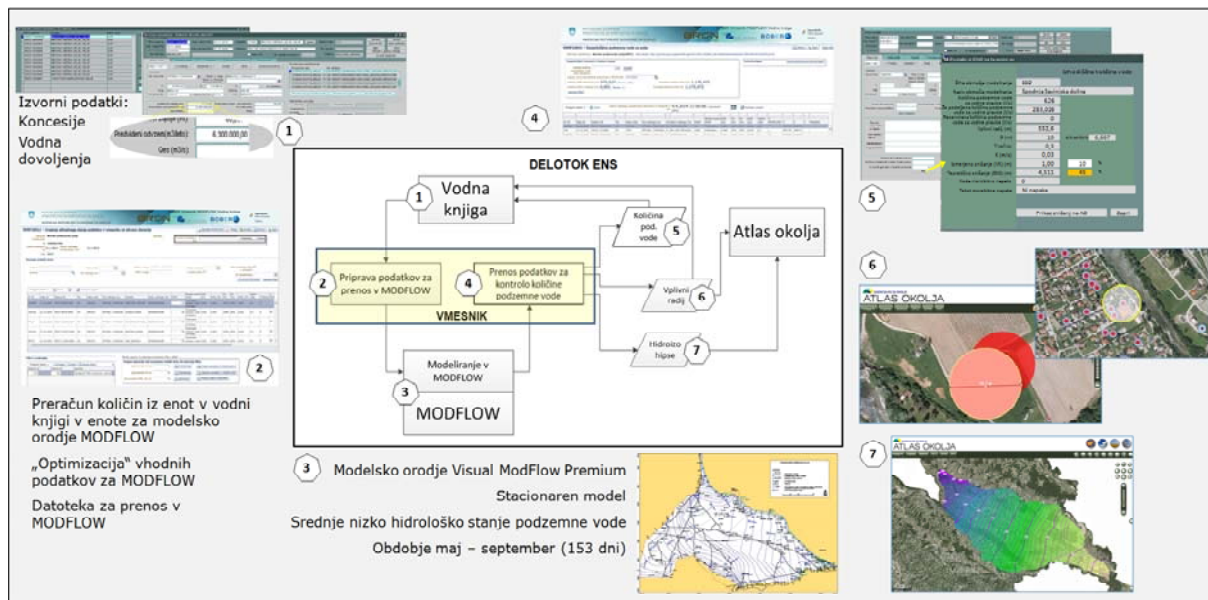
Izvorni podatki:
Koncesije
Vodna dovoljenja

Predvideni odvzem (m3/leto): 6.500.000,00
Qes (m3/s):

1

4

5

6

7

DELOTOK ENS

1 Vodna knjiga

2 Priprava podatkov za prenos v MODFLOW

4 Prenos podatkov za kontrolo količine podzemne vode

VMESNIK

Količina pod. vode 5

Vplivni radij 6

Hidroizo hipse 7

Atlas okolja

Modeliranje v MODFLOW

3 MODFLOW

2

Preračun količin iz enot v vodni knjigi v enote za modelsko orodje MODFLOW

„Optimizacija" vhodnih podatkov za MODFLOW

Datoteka za prenos v MODFLOW

3 Modelsko orodje Visual ModFlow Premium

Stacionaren model

Srednje nizko hidrološko stanje podzemne vode

Obdobje maj – september (153 dni)

ATLAS OKOLJA

ATLAS OKOLJA

Spodnja Savinjska dolina
626
285,026
0
353,8
10
0,03
0,5
1,00
4,511
10
45
Ni mejnika
Prikaz vplivnega radija na AO
Izhod